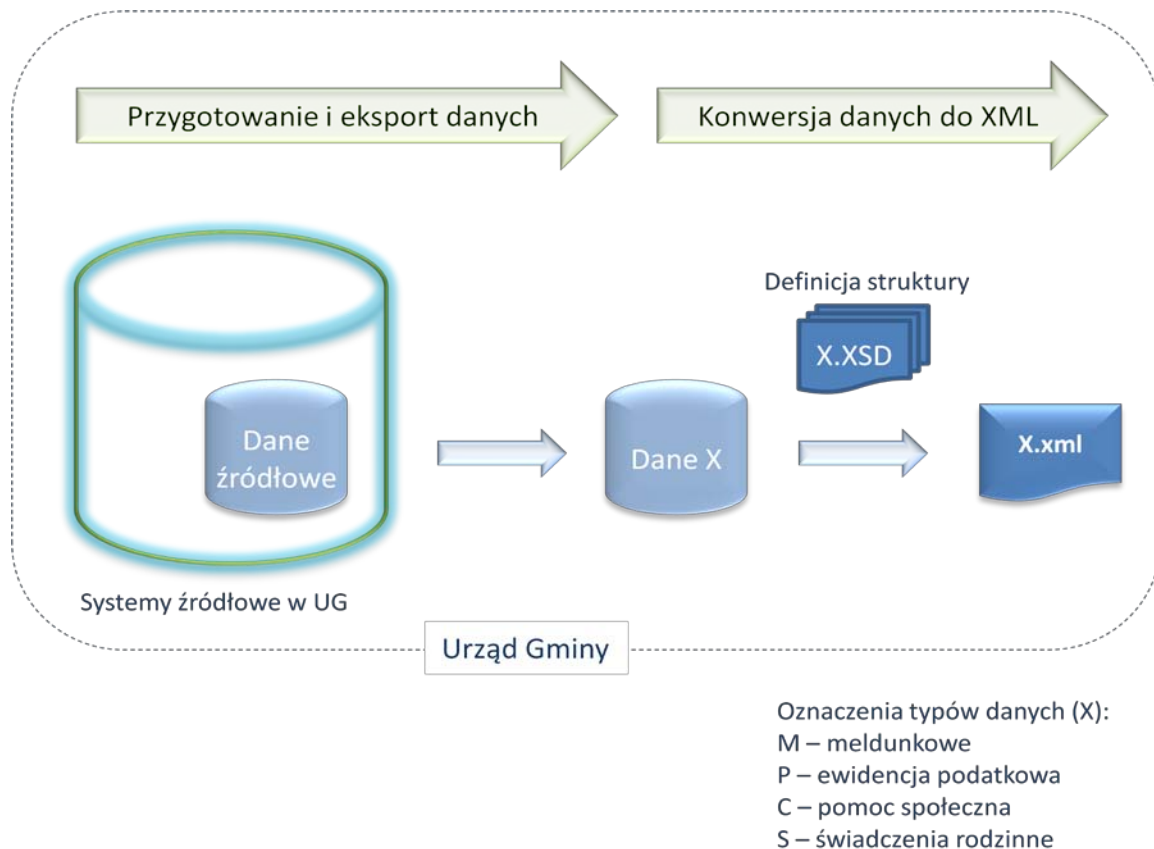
Przygotowanie i eksport danych

Konwersja danych do XML

Definicja struktury

X.XSD

Dane źródłowe

Dane X

X.xml

Systemy źródłowe w UG

Urząd Gminy

Oznaczenia typów danych (X):
M – meldunkowe
P – ewidencja podatkowa
C – pomoc społeczna
S – świadczenia rodzinne